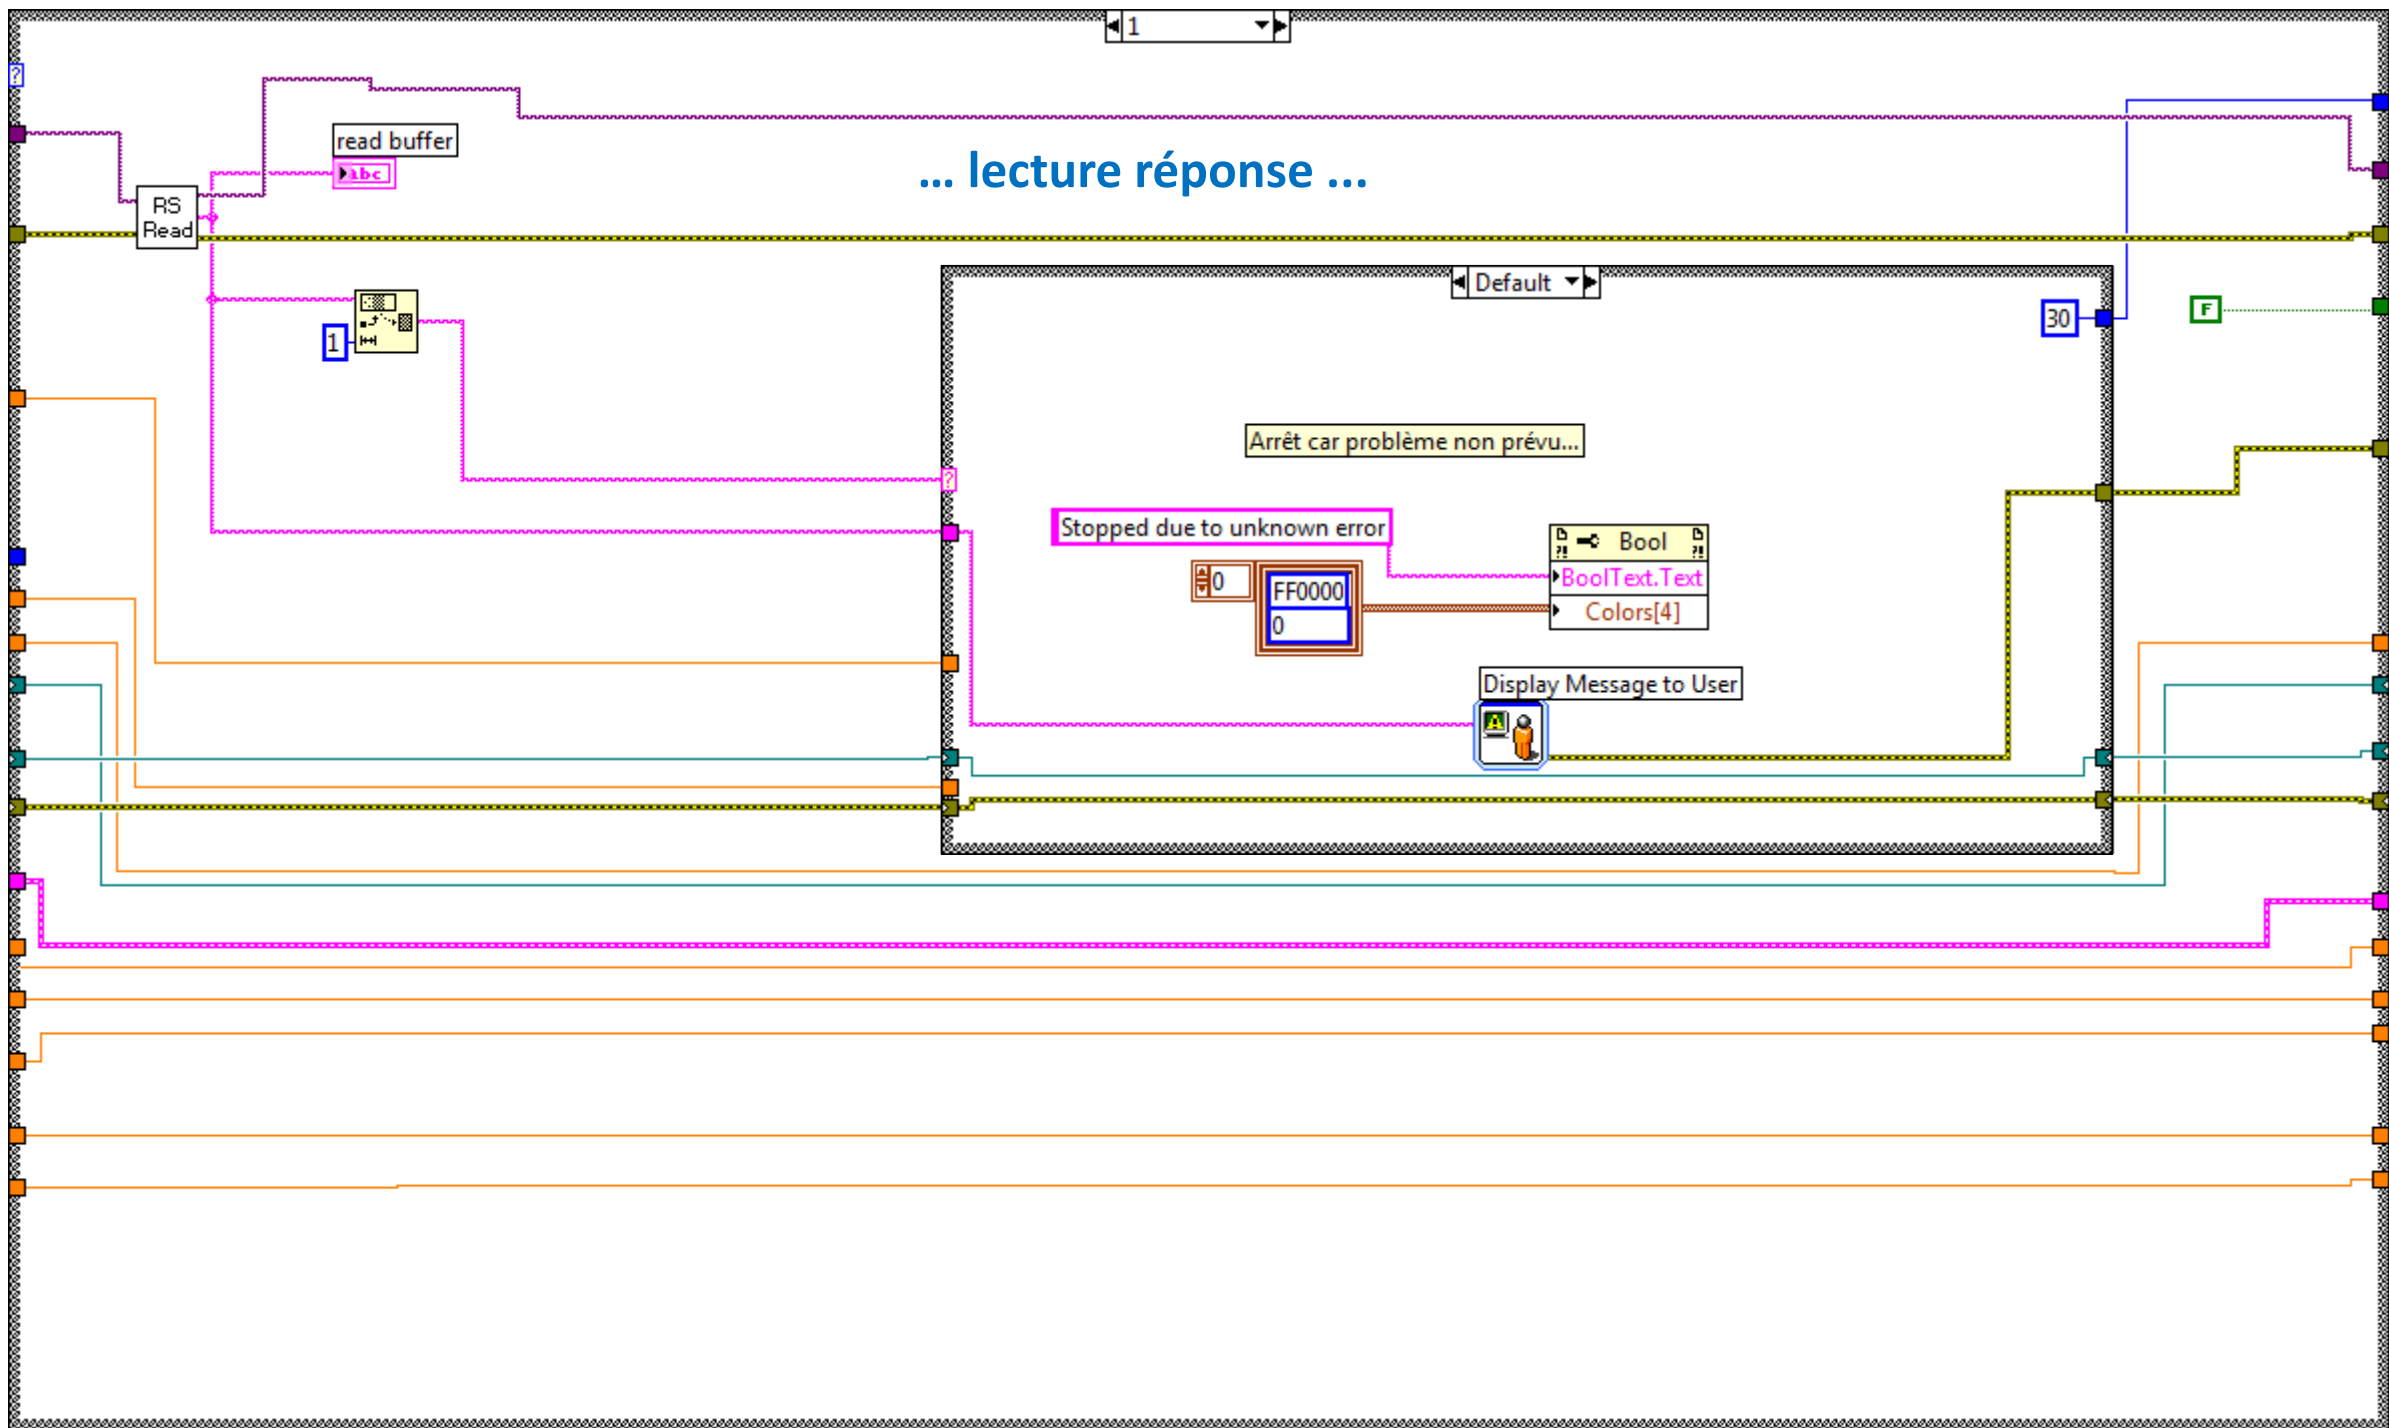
1

?

read buffer

abc

RS Read

... lecture réponse ...

Default

30

F

1

Arrêt car problème non prévu...

?

Stopped due to unknown error

Bool

BoolText.Text

0

FF0000

0

Colors[4]

Display Message to User

A